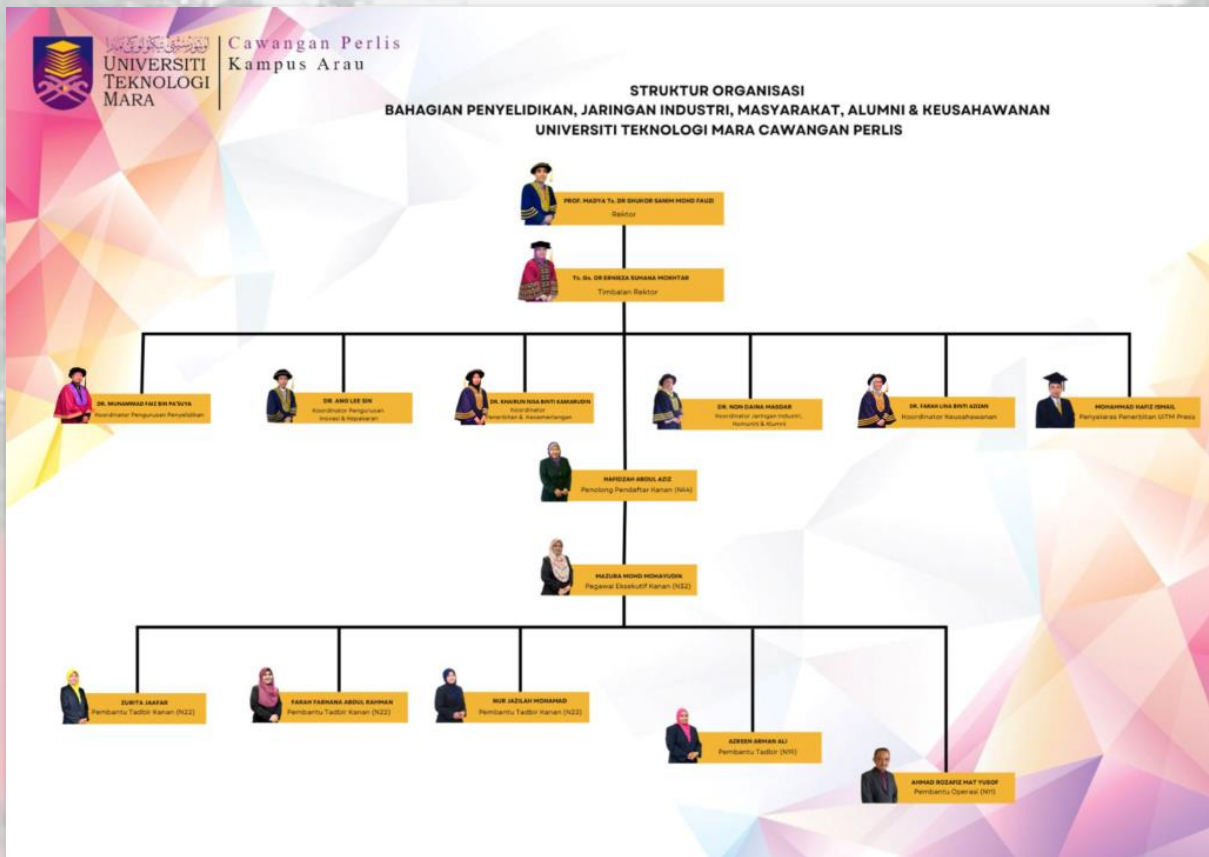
UNIVERSITI TEKNOLOGI MARA

Cawangan Perlis
Kampus Arau

STRUKTUR ORGANISASI
BAHAGIAN PENYELIDIKAN, JARINGAN INDUSTRI, MASYARAKAT, ALUMNI & KEUSAHAWANAN
UNIVERSITI TEKNOLOGI MARA CAWANGAN PERLIS

PROF. MADYA Ts. DR SHUKOR SANIM MOHD FAUZI
Rektor

Ts. Dr. ERNIEZA SUHANA MOKHTAR
Timbalan Rektor

DR. MUHAMMAD FAIZ BIN PA'SUYA
Koordinator Pengurusan Penyelidikan

DR. ANG LEE SIN
Koordinator Pengurusan Inovasi & Kepakaran

DR. KHAIRUN NISA BINTI KAMARUDIN
Koordinator Penerbitan & Kesenantangan

DR. NOR DAINA MASDAR
Koordinator Jaringan Industri, Komuniti & Alumni

DR. FARAH LINA BINTI AZIZAN
Koordinator Keusahawanan

MOHAMMAD HAFIZ ISMAIL
Penyelaras Penerbitan UiTM Press

HAFIDZAH ABDUL AZIZ
Penolong Pendaftar Kanan (N44)

MAZURA MOHD MOHAYUDIN
Pegawai Eksekutif Kanan (N32)

ZURITA JAAFAR
Pembantu Tadbir Kanan (N22)

FARAH FARHANA ABDUL RAHMAN
Pembantu Tadbir Kanan (N22)

NUR JAZILAH MOHAMAD
Pembantu Tadbir Kanan (N22)

AZREEN ARMAN ALI
Pembantu Tadbir (N19)

AHMAD ROZAFIZ MAT YUSOF
Pembantu Operasi (N11)